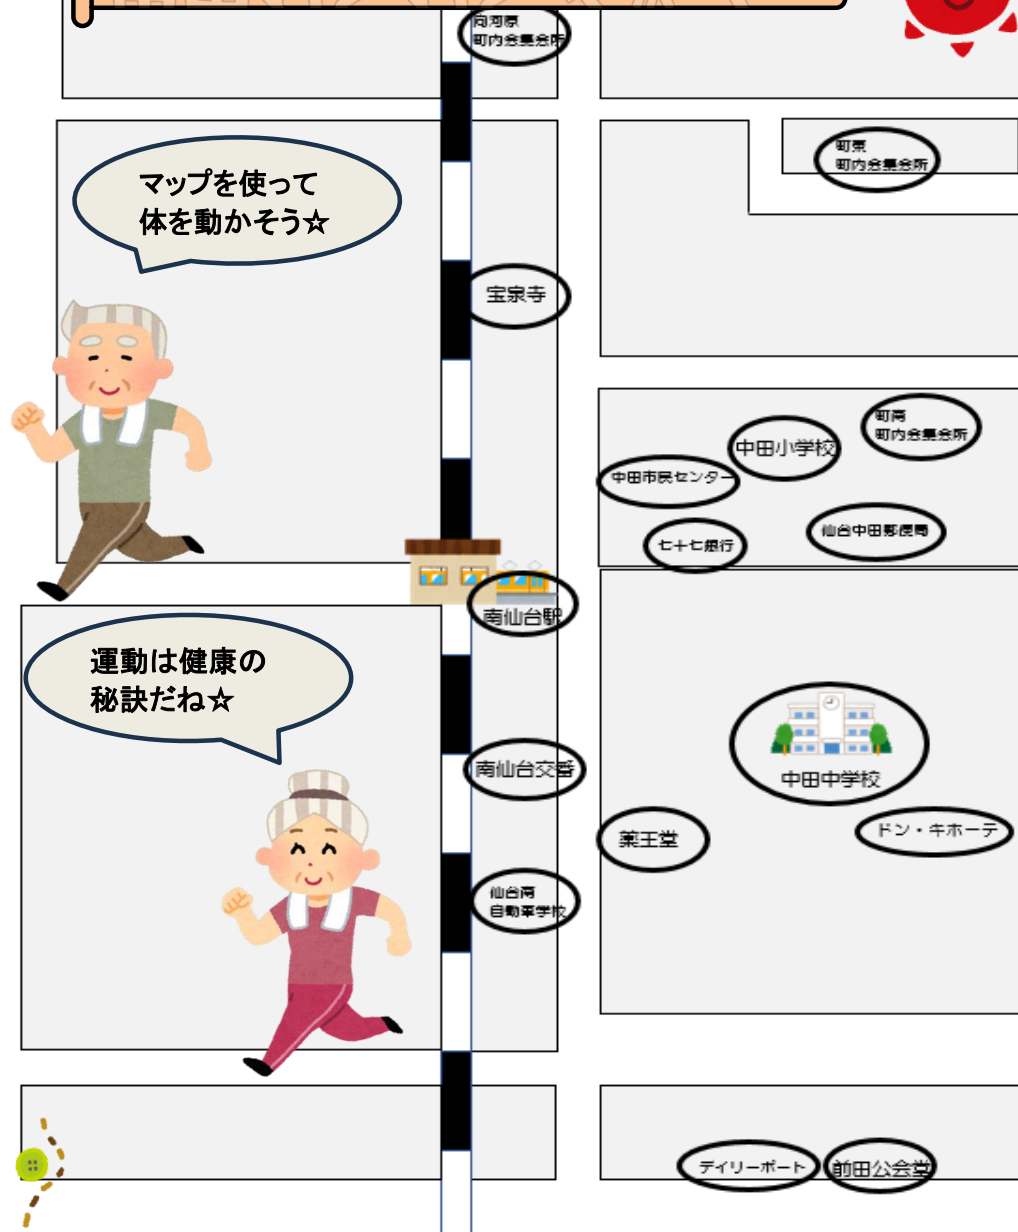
向河原
町内会集会所

町東
町内会集会所

マップを使って
体を動かそう☆

宝泉寺

町南
町内会集会所

中田小学校

中田市民センター

七十七銀行

仙台中田郵便局

南仙台駅

運動は健康の
秘訣だね☆

中田中学校

南仙台交番

薬王堂

ドン・キホーテ

仙台南
自動車学校

デイリーポート

前田公会堂